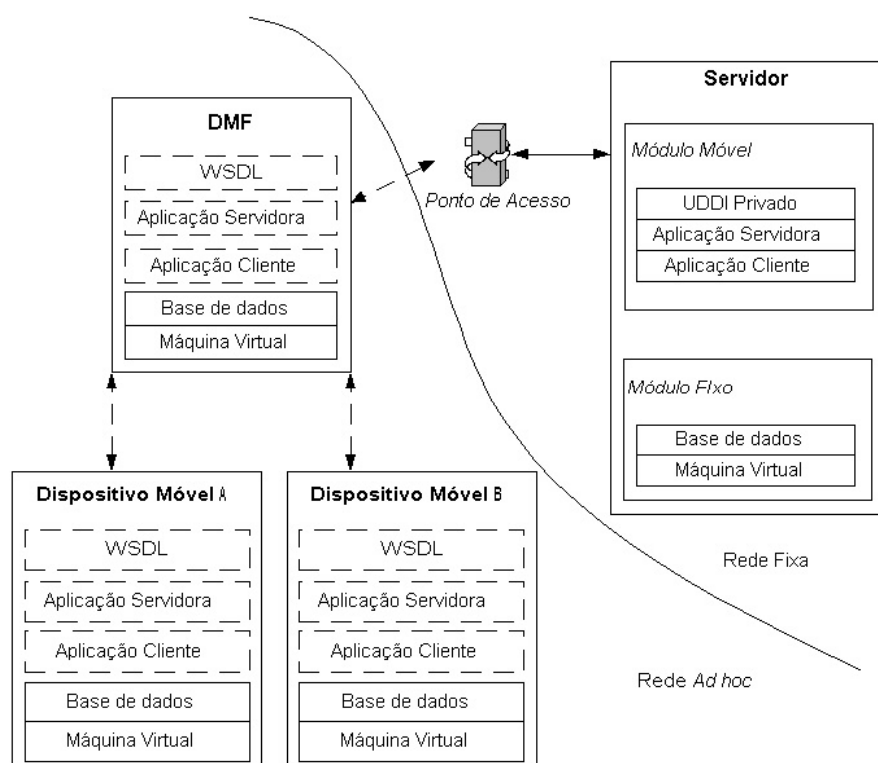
DMF

WSDL

Aplicação Servidora

Aplicação Cliente

Base de dados

Máquina Virtual

Ponto de Acesso

Servidor

Módulo Móvel

UDDI Privado

Aplicação Servidora

Aplicação Cliente

Módulo FIxo

Base de dados

Máquina Virtual

Dispositivo Móvel A

WSDL

Aplicação Servidora

Aplicação Cliente

Base de dados

Máquina Virtual

Dispositivo Móvel B

WSDL

Aplicação Servidora

Aplicação Cliente

Base de dados

Máquina Virtual

Rede Fixa

Rede Ad hoc